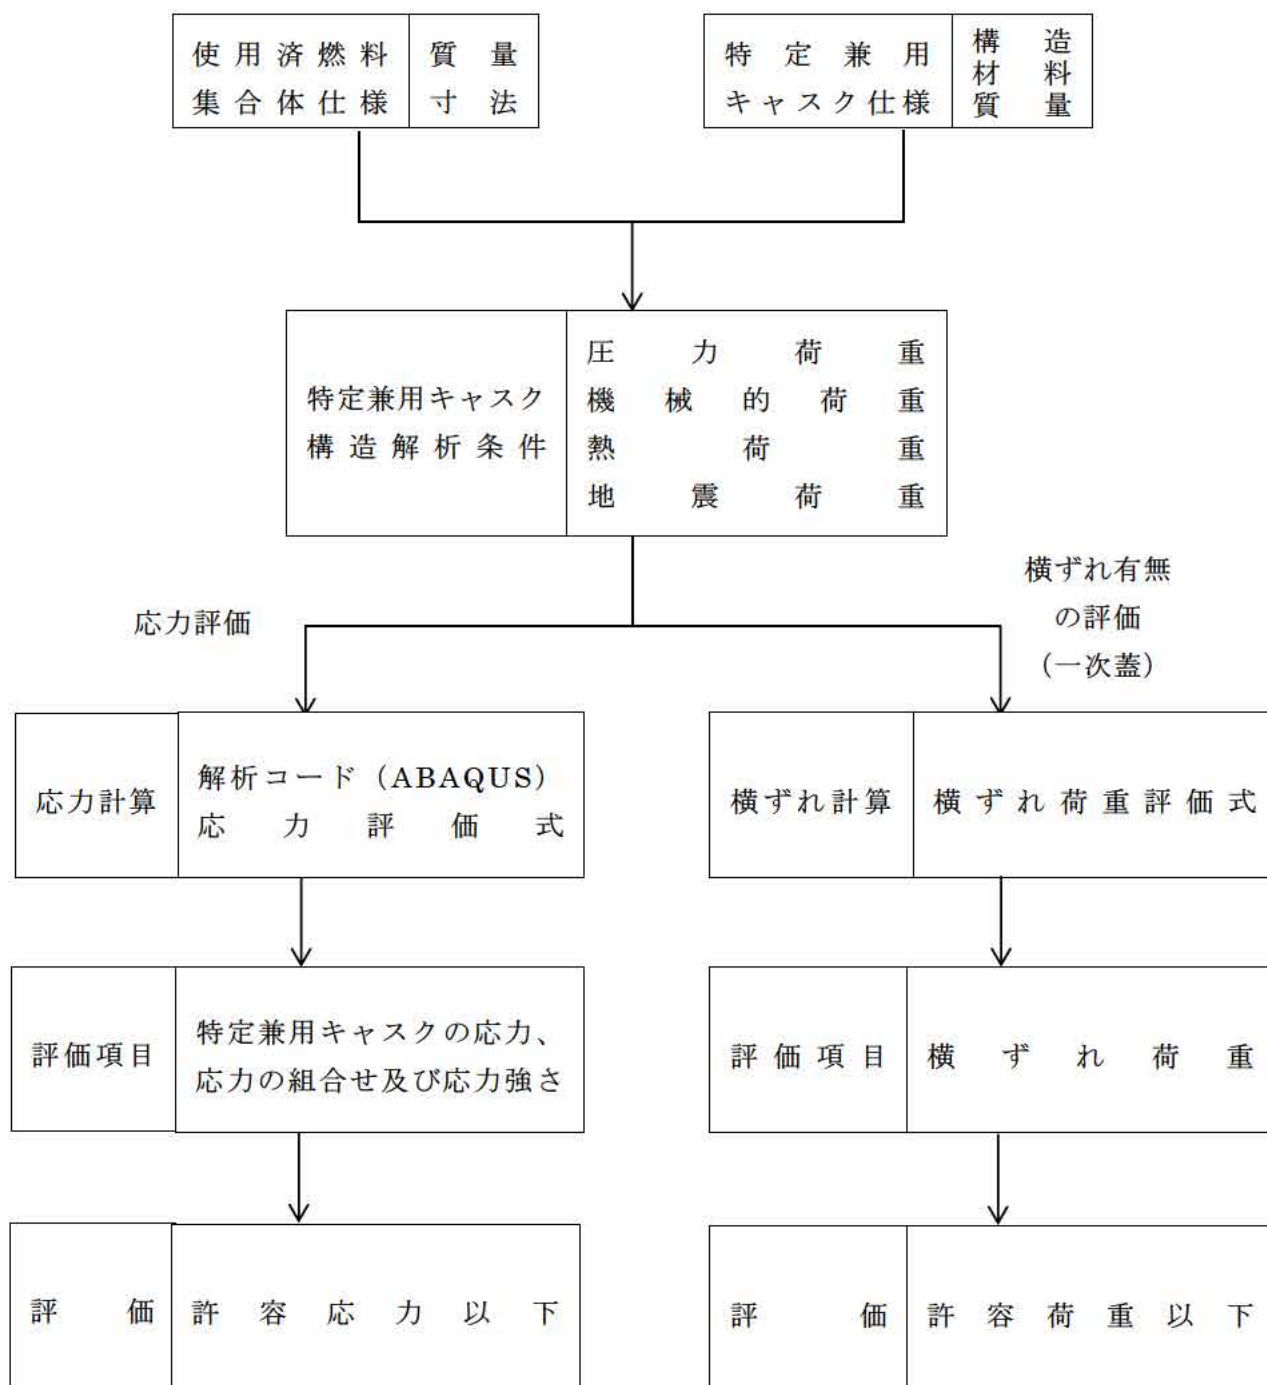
使用済燃料
集合体仕様

質量
寸法

特定兼用
キャスク仕様

構造
材料
質量

特定兼用キャスク
構造解析条件

圧力荷重
機械的荷重
熱荷重
地震荷重

応力評価

横ずれ有無
の評価
(一次蓋)

応力計算

解析コード(ABAQUS)
応力評価式

横ずれ計算

横ずれ荷重評価式

評価項目

特定兼用キャスクの応力、
応力の組合せ及び応力強さ

評価項目

横ずれ荷重

評価

許容応力以下

評価

許容荷重以下